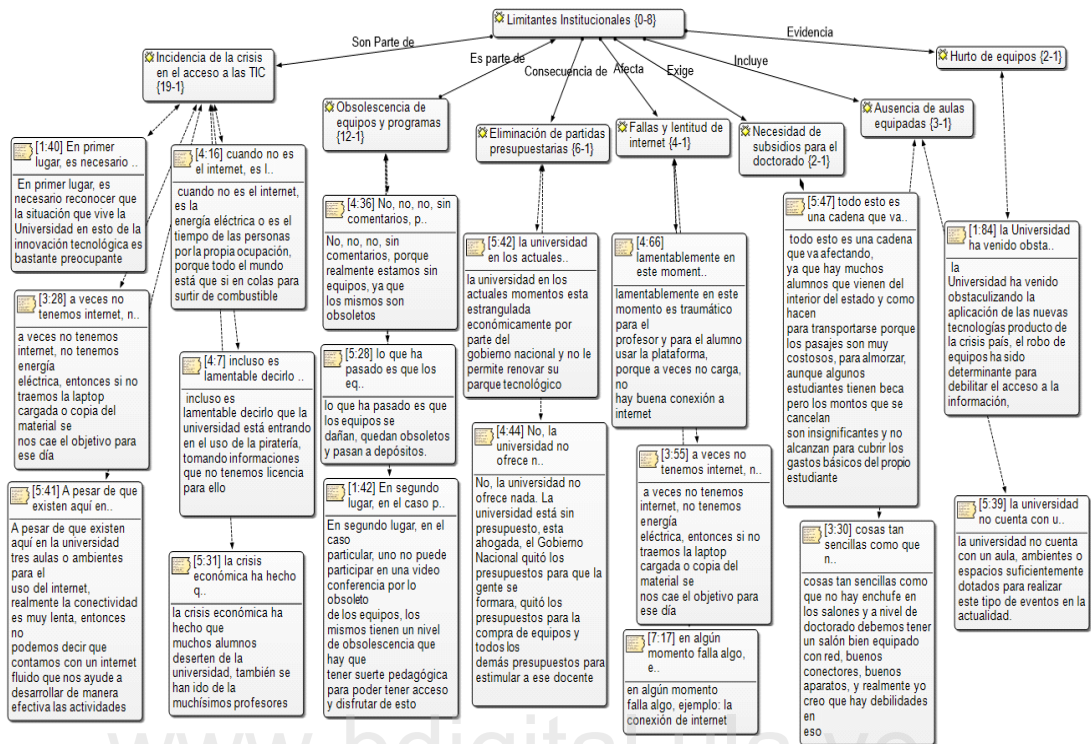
Limitantes Institucionales {0-8}

Son Parte de

Es parte de

Consecuencia de

Afecta

Exige

Incluye

Evidencia

Incidencia de la crisis en el acceso a las TIC {19-1}

Hurto de equipos {2-1}

Obsolescencia de equipos y programas {12-1}

Eliminación de partidas presupuestarias {6-1}

Fallas y lentitud de internet {4-1}

Necesidad de subsidios para el doctorado {2-1}

Ausencia de aulas equipadas {3-1}

[1:40] En primer lugar, es necesario ..

En primer lugar, es necesario reconocer que la situación que vive la Universidad en esto de la innovación tecnológica es bastante preocupante

[4:16] cuando no es el internet, es l..

cuando no es el internet, es la energía eléctrica o es el tiempo de las personas por la propia ocupación, porque todo el mundo está que si en colas para surtir de combustible

[4:36] No, no, no, sin comentarios, p..

No, no, no, sin comentarios, porque realmente estamos sin equipos, ya que los mismos son obsoletos

[5:42] la universidad en los actuales..

la universidad en los actuales momentos esta estrangulada económicamente por parte del gobierno nacional y no le permite renovar su parque tecnológico

[4:66] lamentablemente en este moment..

lamentablemente en este momento es traumático para el profesor y para el alumno usar la plataforma, porque a veces no carga, no hay buena conexión a internet

[5:47] todo esto es una cadena que va..

todo esto es una cadena que va afectando, ya que hay muchos alumnos que vienen del interior del estado y como hacen para transportarse porque los pasajes son muy costosos, para almorzar, aunque algunos estudiantes tienen beca pero los montos que se cancelan son insignificantes y no alcanzan para cubrir los gastos básicos del propio estudiante

[1:84] la Universidad ha venido obsta..

la Universidad ha venido obstaculizando la aplicación de las nuevas tecnologías producto de la crisis país, el robo de equipos ha sido determinante para debilitar el acceso a la información,

[3:28] a veces no tenemos internet, n..

a veces no tenemos internet, no tenemos energía eléctrica, entonces si no traemos la laptop cargada o copia del material se nos cae el objetivo para ese día

[4:7] incluso es lamentable decirlo ..

incluso es lamentable decirlo que la universidad está entrando en el uso de la piratería, tomando informaciones que no tenemos licencia para ello

[5:28] lo que ha pasado es que los eq..

lo que ha pasado es que los equipos se dañan, quedan obsoletos y pasan a depósitos.

[4:44] No, la universidad no ofrece n..

No, la universidad no ofrece nada. La universidad está sin presupuesto, esta ahogada, el Gobierno Nacional quitó los presupuestos para que la gente se formara, quitó los presupuestos para la compra de equipos y todos los demás presupuestos para estimular a ese docente

[3:55] a veces no tenemos internet, n..

a veces no tenemos internet, no tenemos energía eléctrica, entonces si no traemos la laptop cargada o copia del material se nos cae el objetivo para ese día

[5:41] A pesar de que existen aquí en..

A pesar de que existen aquí en la universidad tres aulas o ambientes para el uso del internet, realmente la conectividad es muy lenta, entonces no podemos decir que contamos con un internet fluido que nos ayude a desarrollar de manera efectiva las actividades

[1:42] En segundo lugar, en el caso p..

En segundo lugar, en el caso particular, uno no puede participar en una video conferencia por lo obsoleto de los equipos, los mismos tienen un nivel de obsolescencia que hay que tener suerte pedagógica para poder tener acceso y disfrutar de esto

[5:31] la crisis económica ha hecho q..

la crisis económica ha hecho que muchos alumnos deserten de la universidad, también se han ido de la muchísimos profesores

[3:30] cosas tan sencillas como que n..

cosas tan sencillas como que no hay enchufe en los salones y a nivel de doctorado debemos tener un salón bien equipado con red, buenos conectores, buenos aparatos, y realmente yo creo que hay debilidades en eso

[5:39] la universidad no cuenta con u..

la universidad no cuenta con un aula, ambientes o espacios suficientemente dotados para realizar este tipo de eventos en la actualidad.

[7:17] en algún momento falla algo, e..

en algún momento falla algo, ejemplo: la conexión de internet

www.bdigital.ula.ve